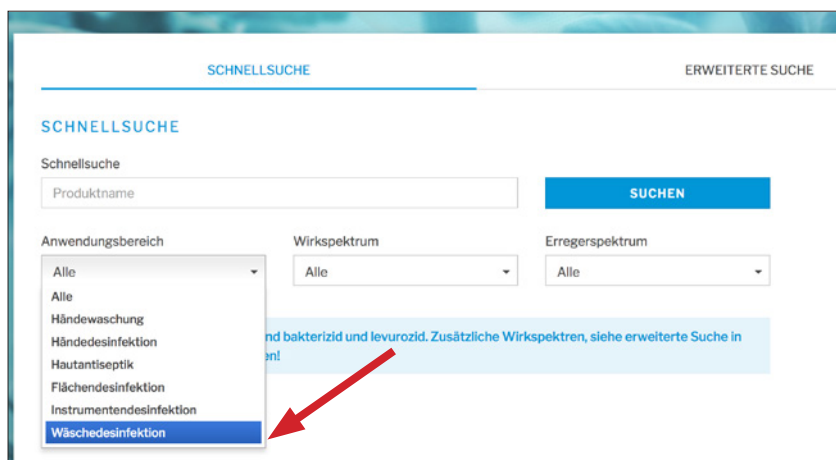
SCHNELLSUCHE

ERWEITERTE SUCHE

SCHNELLSUCHE

Schnellsuche

Produktname

SUCHEN

Anwendungsbereich

Alle

Alle
Händewaschung
Händedesinfektion
Hautantiseptik
Flächendesinfektion
Instrumentendesinfektion
Wäschedesinfektion

Wirkspektrum

Alle

Erregerspektrum

Alle

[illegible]nd bakterizid und levurozid. Zusätzliche Wirkspektren, siehe erweiterte Suche in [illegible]en!